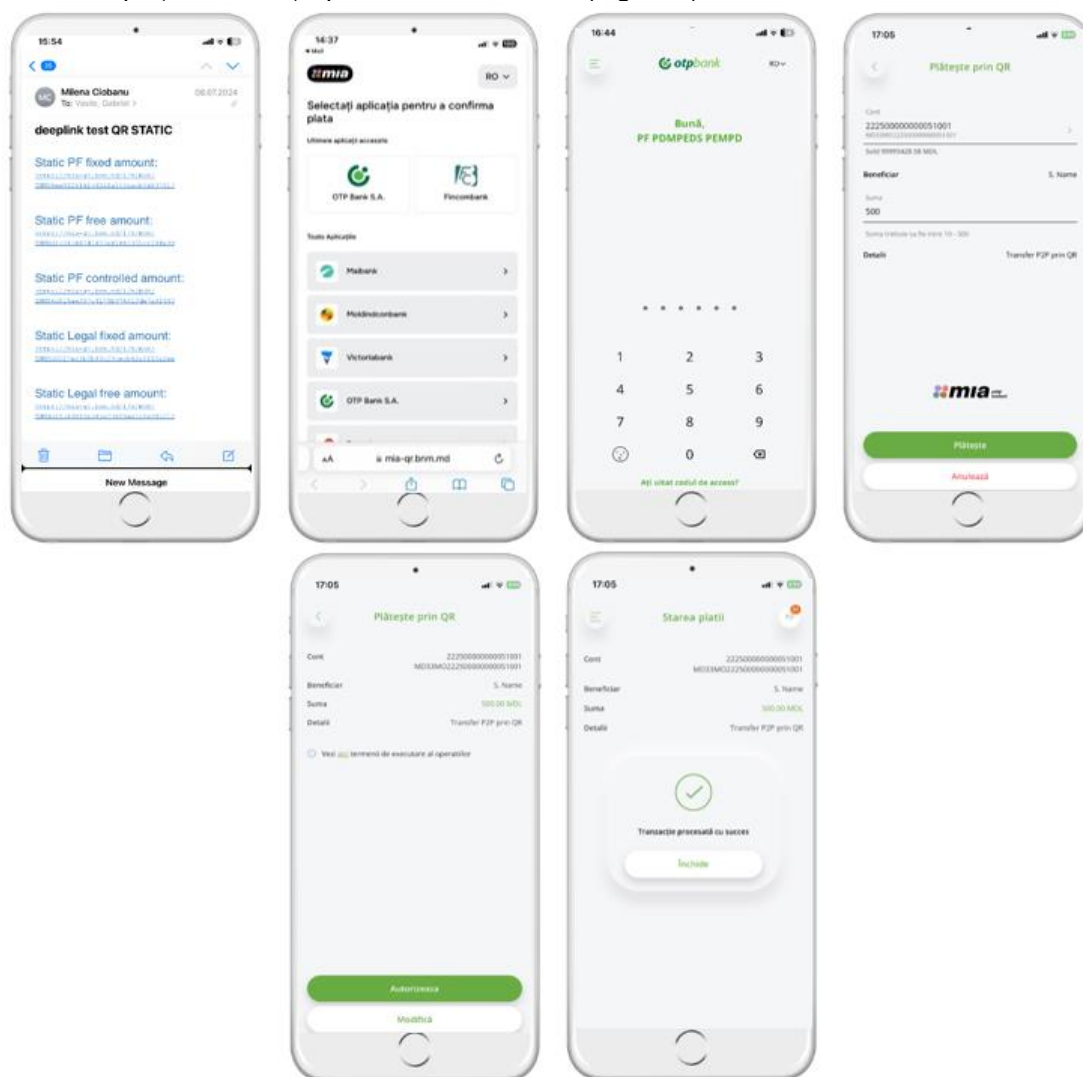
15:54

MC Milena Ciobanu 08.07.2024
To: Vasile, Gabriel >

deeplink test QR STATIC

Static PF fixed amount:
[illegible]

Static PF free amount:
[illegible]

Static PF controlled amount:
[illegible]

Static Legal fixed amount:
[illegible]

Static Legal free amount:
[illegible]

New Message

14:37
◂ Mail

mia RO

Selectați aplicația pentru a confirma plata

Ultimele aplicații accesate

OTP Bank S.A.

Fincombank

Toate Aplicațiile

Maibank

Moldindconbank

Victoriabank

OTP Bank S.A.

AA mia-qr.bnm.md

16:44

otpbank RO

Bună,
PF PDMPEDS PEMPD

1 2 3
4 5 6
7 8 9
0

Ați uitat codul de access?

17:05

Plătește prin QR

Cont
22250000000051001
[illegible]
Sold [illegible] MDL

Beneficiar S. Name

Suma
500

Suma trebuie sa fie intre 10 - 500

Detalii Transfer P2P prin QR

mia

Plătește

Anulează

17:05

Plătește prin QR

Cont 22250000000051001
MD33MO22250000000051001

Beneficiar S. Name

Suma 500.00 MDL

Detalii Transfer P2P prin QR

Vezi aici termenii de executare al operatiilor

Autorizează

Modifică

17:05

Starea platii

Cont 22250000000051001
MD33MO22250000000051001

Beneficiar S. Name

Suma 500.00 MDL

Detalii Transfer P2P prin QR

Tranzacție procesată cu succes

Închide